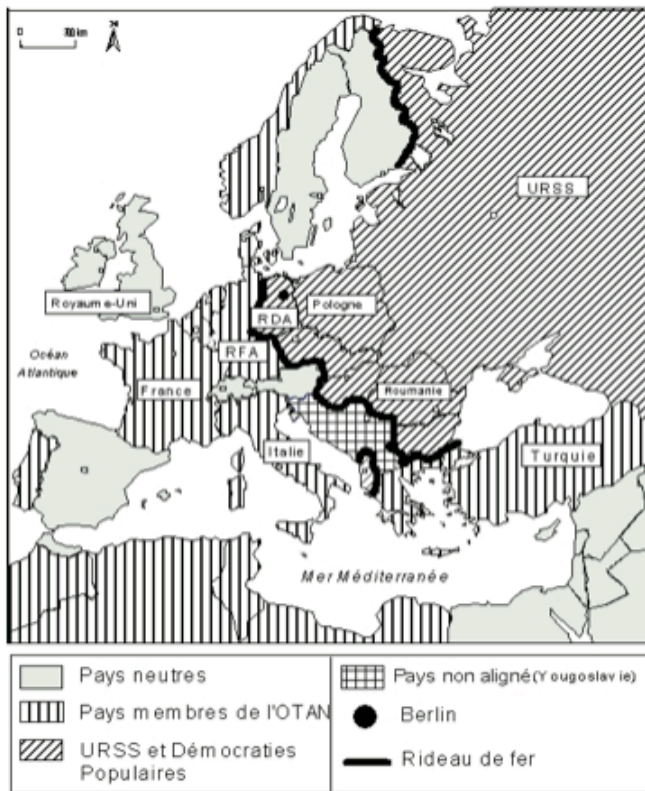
0 500 km
N

URSS

Royaume-Uni

Pologne

RDA

RFA

Océan Atlantique

France

Roumanie

Italie

Turquie

Mer Méditerranée

Pays neutres
Pays membres de l'OTAN
URSS et Démocraties Populaires
Pays non aligné (Yougoslavie)
Berlin
Rideau de fer